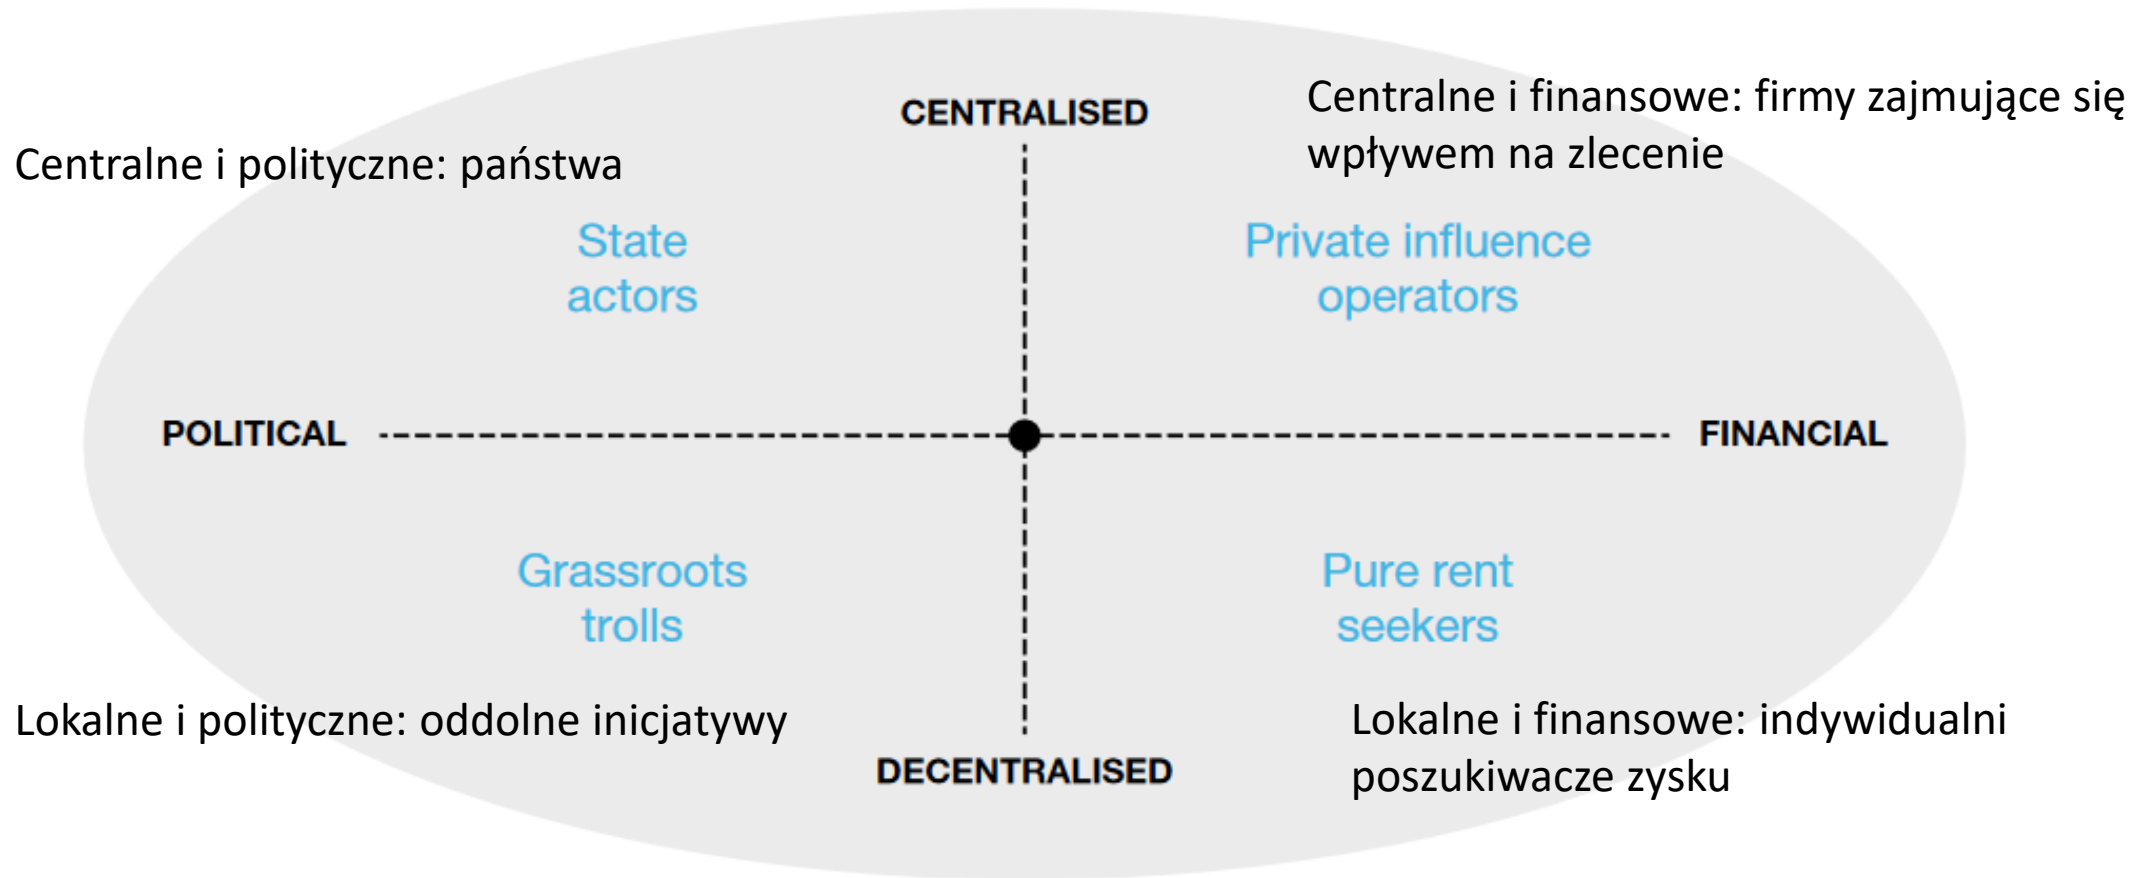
Centralne i finansowe: firmy zajmujące się wpływem na zlecenie

CENTRALISED

Centralne i polityczne: państwa

State actors

Private influence operators

POLITICAL

FINANCIAL

Grassroots trolls

Pure rent seekers

Lokalne i polityczne: oddolne inicjatywy

DECENTRALISED

Lokalne i finansowe: indywidualni poszukiwacze zysku